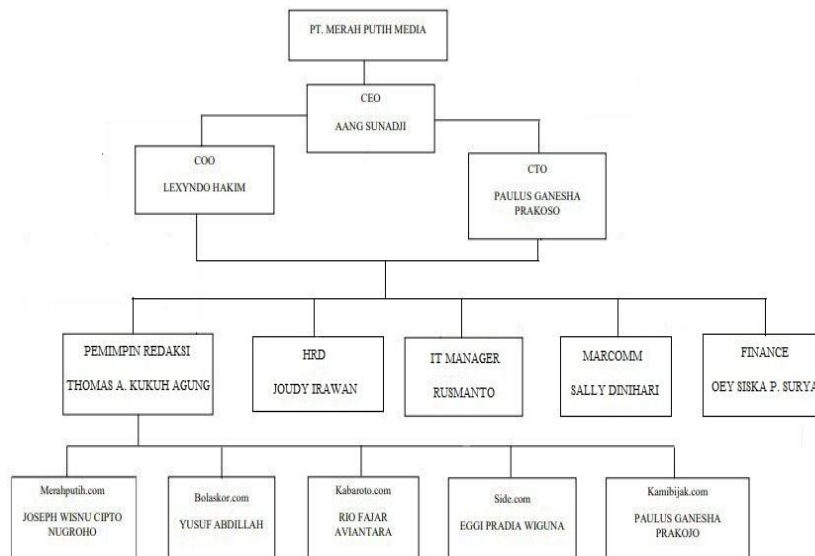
PT. MERAH PUTIH MEDIA

CEO
AANG SUNADJI

COO
LEXYNDO HAKIM

CTO
PAULUS GANESHA PRAKOSO

PEMIMPIN REDAKSI
THOMAS A. KUKUH AGUNG

HRD
JOUDY IRAWAN

IT MANAGER
RUSMANTO

MARCOMM
SALLY DINIHARI

FINANCE
OEY SISKA P. SURYA

Merahputih.com
JOSEPH WISNU CIPTO NUGROHO

Bolaskor.com
YUSUF ABDILLAH

Kabaroto.com
RIO FAJAR AVIANTARA

Side.com
EGGI PRADIA WIGUNA

Kamibijak.com
PAULUS GANESHA PRAKOJO